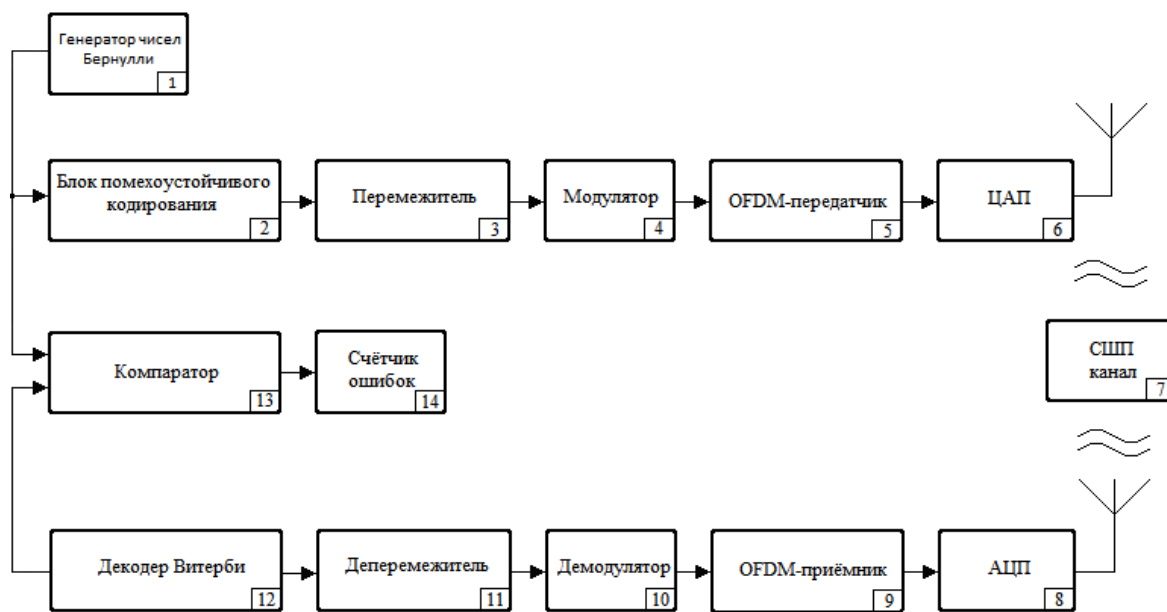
Генератор чисел Бернулли
1

Блок помехоустойчивого кодирования
2

Перемежитель
3

Модулятор
4

OFDM-передатчик
5

ЦАП
6

СШП канал
7

Компаратор
13

Счётчик ошибок
14

Декодер Витерби
12

Деперемежитель
11

Демодулятор
10

OFDM-приёмник
9

АЦП
8